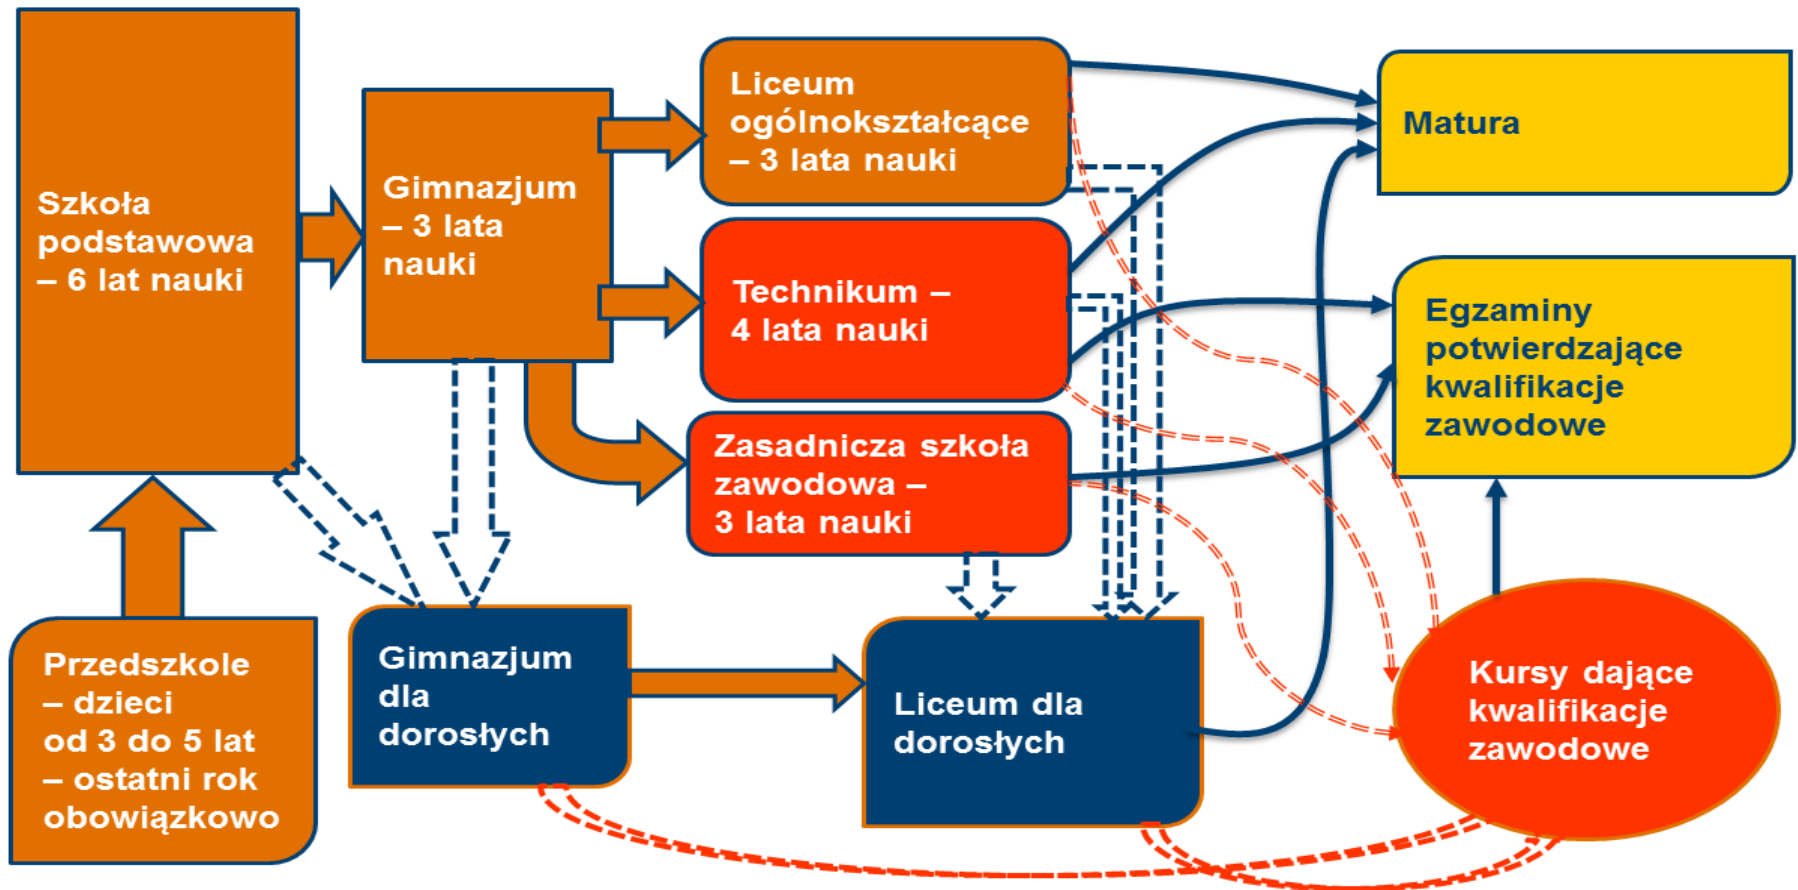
Szkoła podstawowa – 6 lat nauki

Gimnazjum – 3 lata nauki

Liceum ogólnokształcące – 3 lata nauki

Technikum – 4 lata nauki

Zasadnicza szkoła zawodowa – 3 lata nauki

Matura

Egzaminy potwierdzające kwalifikacje zawodowe

Przedszkole – dzieci od 3 do 5 lat – ostatni rok obowiązkowo

Gimnazjum dla dorosłych

Liceum dla dorosłych

Kursy dające kwalifikacje zawodowe